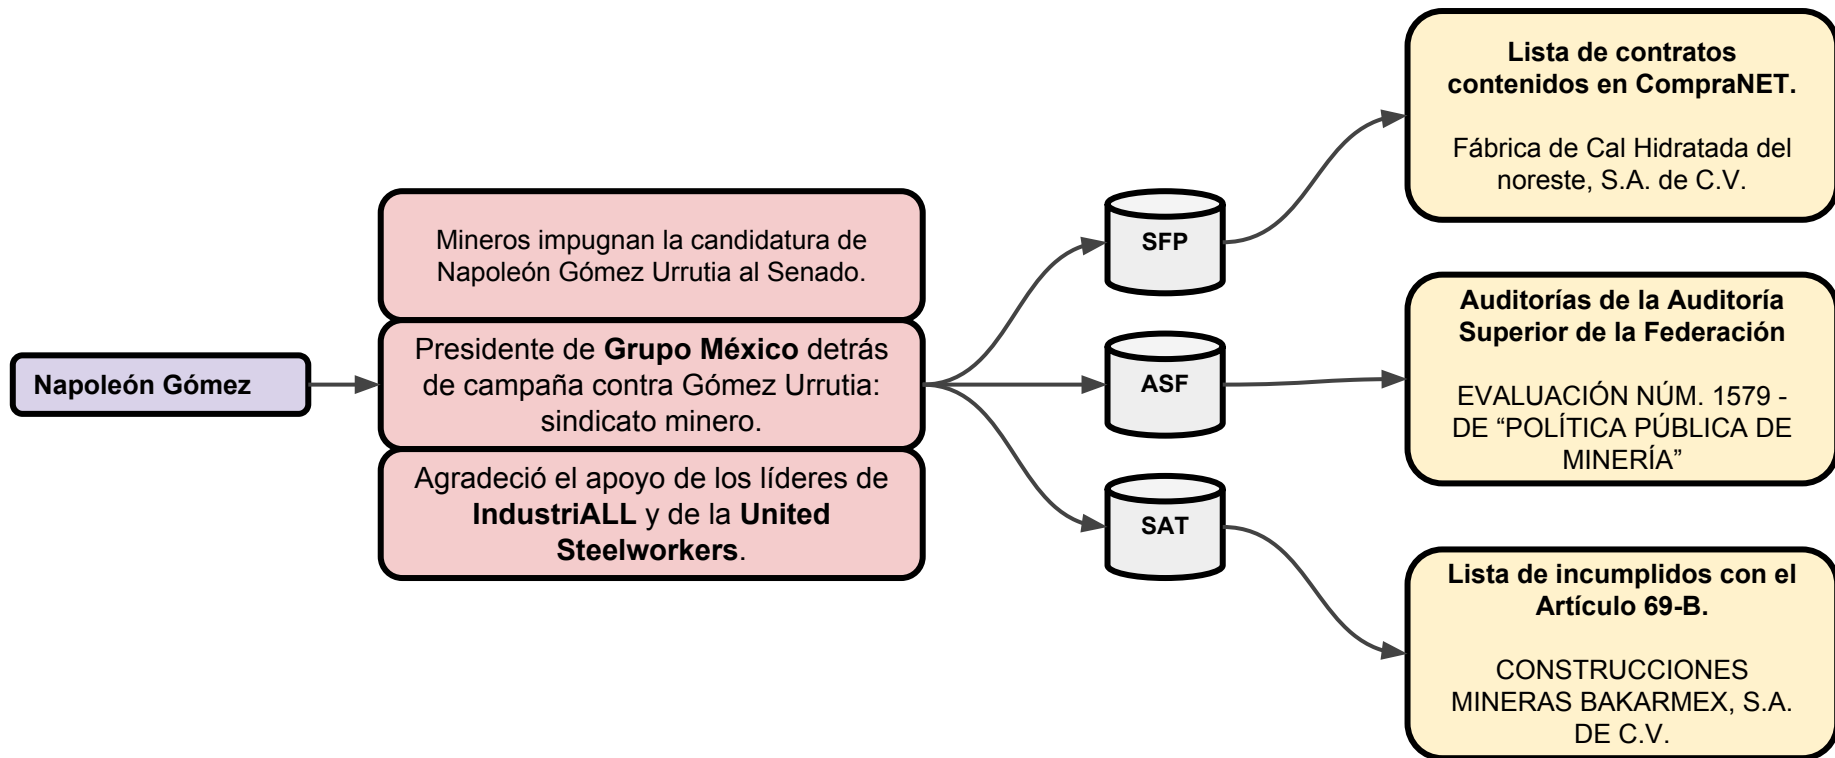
Napoleón Gómez

Mineros impugnan la candidatura de Napoleón Gómez Urrutia al Senado.

Presidente de Grupo México detrás de campaña contra Gómez Urrutia: sindicato minero.

Agradeció el apoyo de los líderes de IndustriALL y de la United Steelworkers.

SFP

ASF

SAT

Lista de contratos contenidos en CompraNET.

Fábrica de Cal Hidratada del noreste, S.A. de C.V.

Auditorías de la Auditoría Superior de la Federación

EVALUACIÓN NÚM. 1579 - DE “POLÍTICA PÚBLICA DE MINERÍA”

Lista de incumplidos con el Artículo 69-B.

CONSTRUCCIONES MINERAS BAKARMEX, S.A. DE C.V.